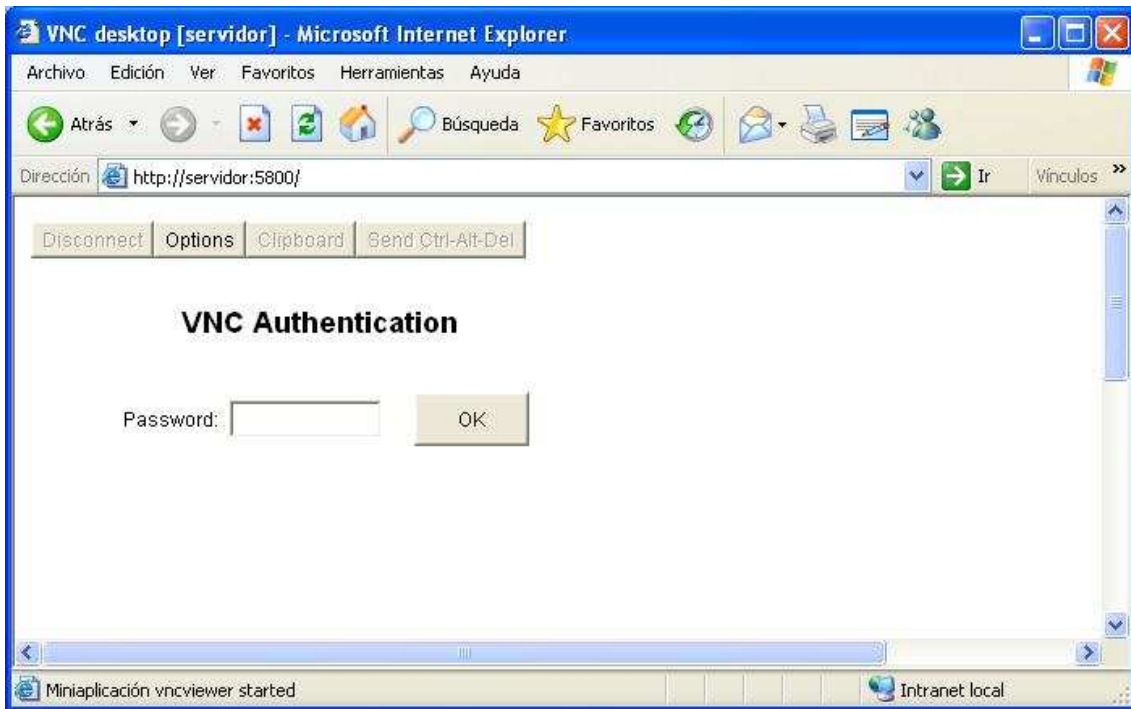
VNC desktop [servidor] - Microsoft Internet Explorer

Archivo Edición Ver Favoritos Herramientas Ayuda

Atrás Búsqueda Favoritos

Dirección http://servidor:5800/ Ir Vínculos

Disconnect Options Clipboard Send Ctrl-Alt-Del

VNC Authentication

Password: OK

Miniaplicación vncviewer started Intranet local